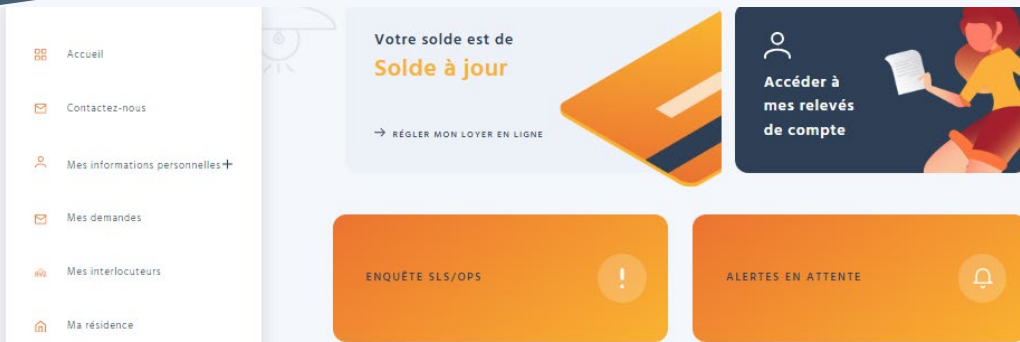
Accueil

Contactez-nous

Mes informations personnelles +

Mes demandes

Mes interlocuteurs

Ma résidence

Votre solde est de

Solde à jour

→ RÉGLER MON LOYER EN LIGNE

Accéder à mes relevés de compte

ENQUÊTE SLS/OPS

!

ALERTES EN ATTENTE